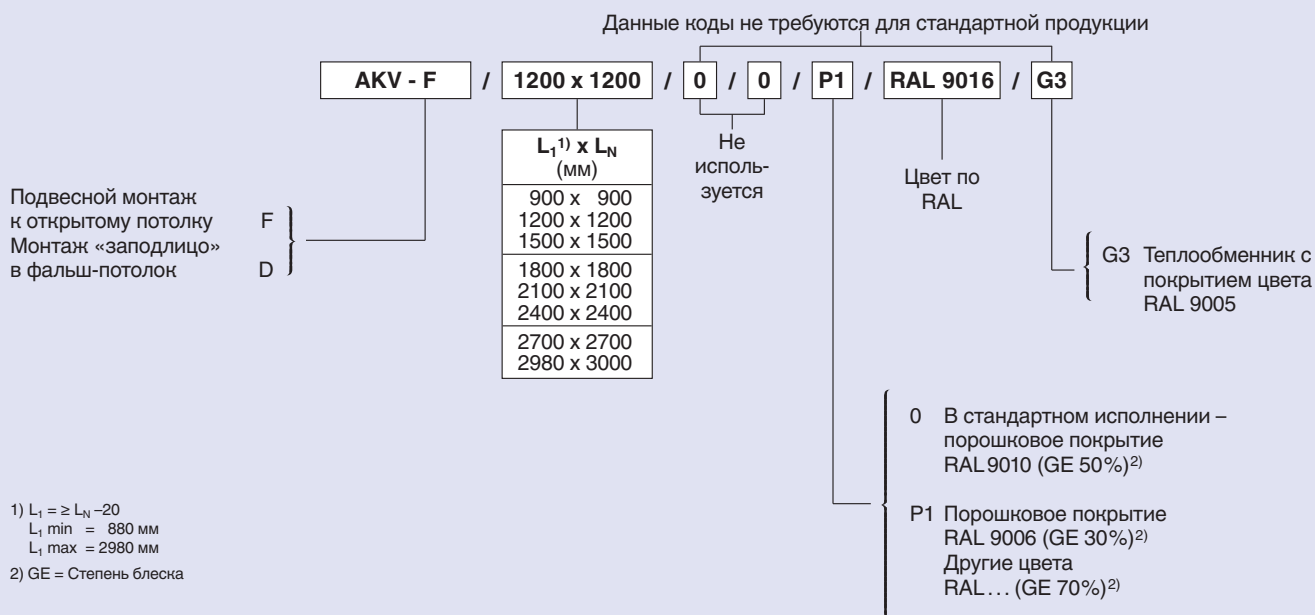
Данные коды не требуются для стандартной продукции

AKV - F / 1200 x 1200 / 0 / 0 / P1 / RAL 9016 / G3

| $L_1$ 1) x $L_N$ (мм) |
|---|
| 900 x 900 |
| 1200 x 1200 |
| 1500 x 1500 |
| 1800 x 1800 |
| 2100 x 2100 |
| 2400 x 2400 |
| 2700 x 2700 |
| 2980 x 3000 |

Не исполь-зуется

Цвет по RAL

Подвесной монтаж к открытому потолку F
Монтаж «заподлицо» в фальш-потолок D

G3 Теплообменник с покрытием цвета RAL 9005

0 В стандартном исполнении – порошковое покрытие RAL 9010 (GE 50%)$^{2)}$

P1 Порошковое покрытие RAL 9006 (GE 30%)$^{2)}$
Другие цвета RAL... (GE 70%)$^{2)}$

1) $L_1 = \geq L_N - 20$
$L_1$ min = 880 мм
$L_1$ max = 2980 мм
2) GE = Степень блеска